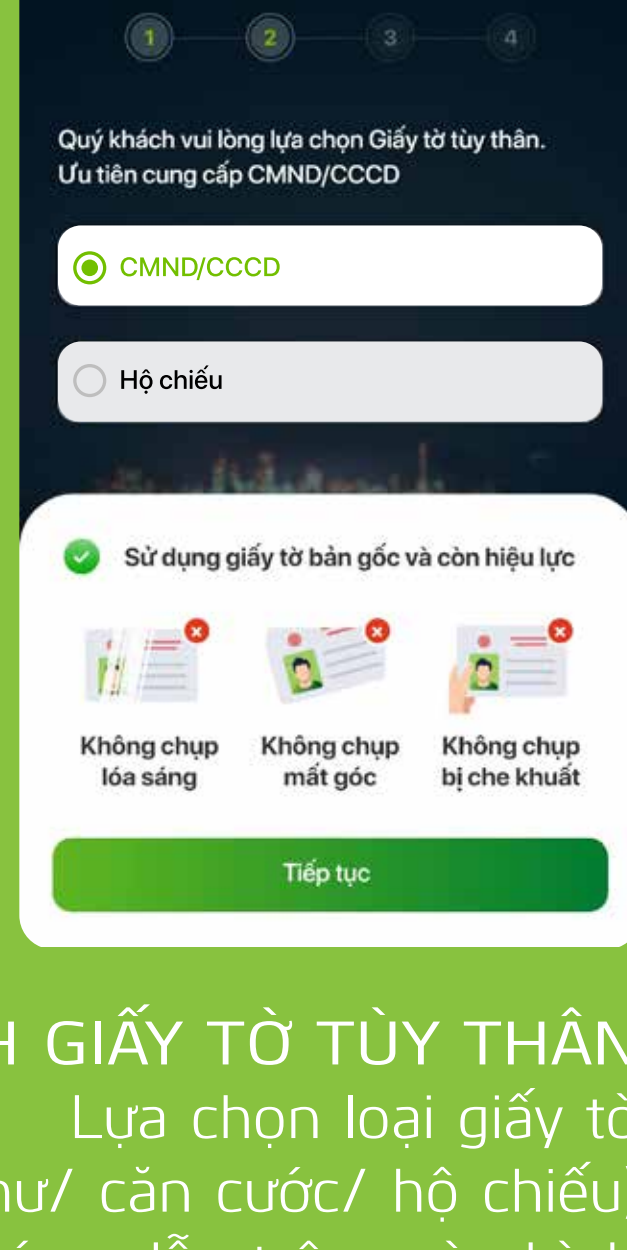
1 2 3 4

Quý khách vui lòng lựa chọn Giấy tờ tùy thân. Ưu tiên cung cấp CMND/CCCD

CMND/CCCD

Hộ chiếu

Sử dụng giấy tờ bản gốc và còn hiệu lực

Không chụp lóa sáng

Không chụp mất góc

Không chụp bị che khuất

Tiếp tục

H GIẤY TỜ TÙY THÂN

Lựa chọn loại giấy tờ

hư/ căn cước/ hộ chiếu)

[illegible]